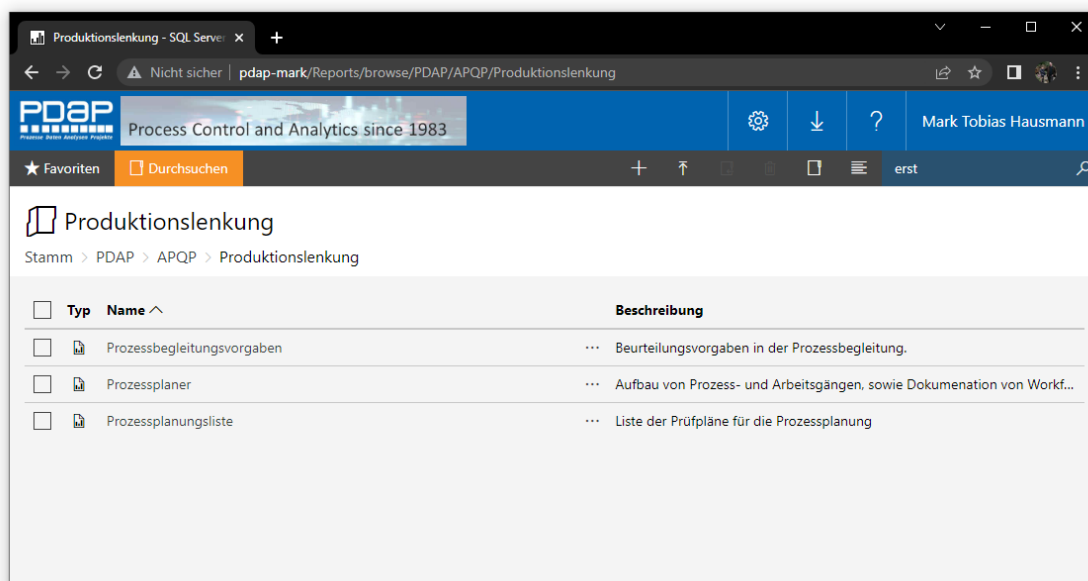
Produktionslenkung - SQL Server ×
+

Nicht sicher | pdap-mark/Reports/browse/PDAP/APQP/Produktionslenkung

PDAP
Prozesse Daten Analysen Projekte
Process Control and Analytics since 1983

Mark Tobias Hausmann

Favoriten
Durchsuchen

erst

Produktionslenkung

Stamm > PDAP > APQP > Produktionslenkung

| | Typ | Name | | Beschreibung |
|---|---|---|---|---|
| | | Prozessbegleitungsvorgaben | ··· | Beurteilungsvorgaben in der Prozessbegleitung. |
| | | Prozessplaner | ··· | Aufbau von Prozess- und Arbeitsgängen, sowie Dokumenation von Workf... |
| | | Prozessplanungsliste | ··· | Liste der Prüfpläne für die Prozessplanung |